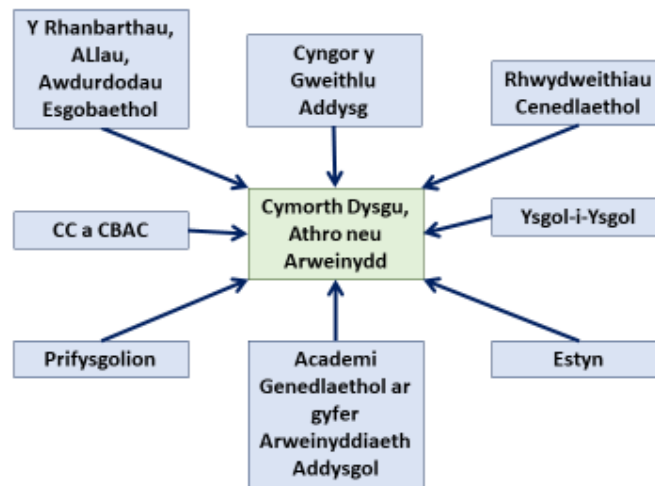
Y Rhanbarthau, ALlau, Awdurdodau Esgobaethol

Cyngor y Gweithlu Addysg

Rhwydweithiau Cenedlaethol

CC a CBAC

Cymorth Dysgu, Athro neu Arweinydd

Ysgol-i-Ysgol

Prifysgolion

Academi Genedlaethol ar gyfer Arweinyddiaeth Addysgol

Estyn